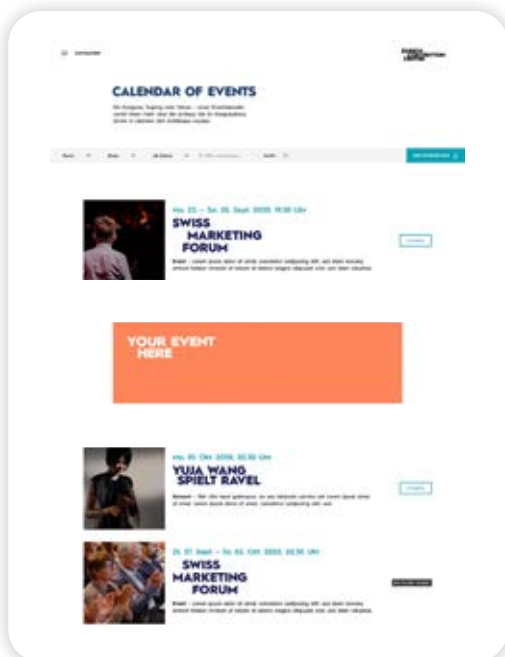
CALENDAR OF EVENTS

Mo. 22. – Sa. 26. Sept. 2020, 14:30 Uhr

SWISS MARKETING FORUM

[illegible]

YOUR EVENT HERE

Mo. 05. Okt. 2020, 20:30 Uhr

YUJA WANG SPIELT RAVEL

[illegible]

Di. 27. Sept. – Sa. 03. Okt. 2020, 20:30 Uhr

SWISS MARKETING FORUM

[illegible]